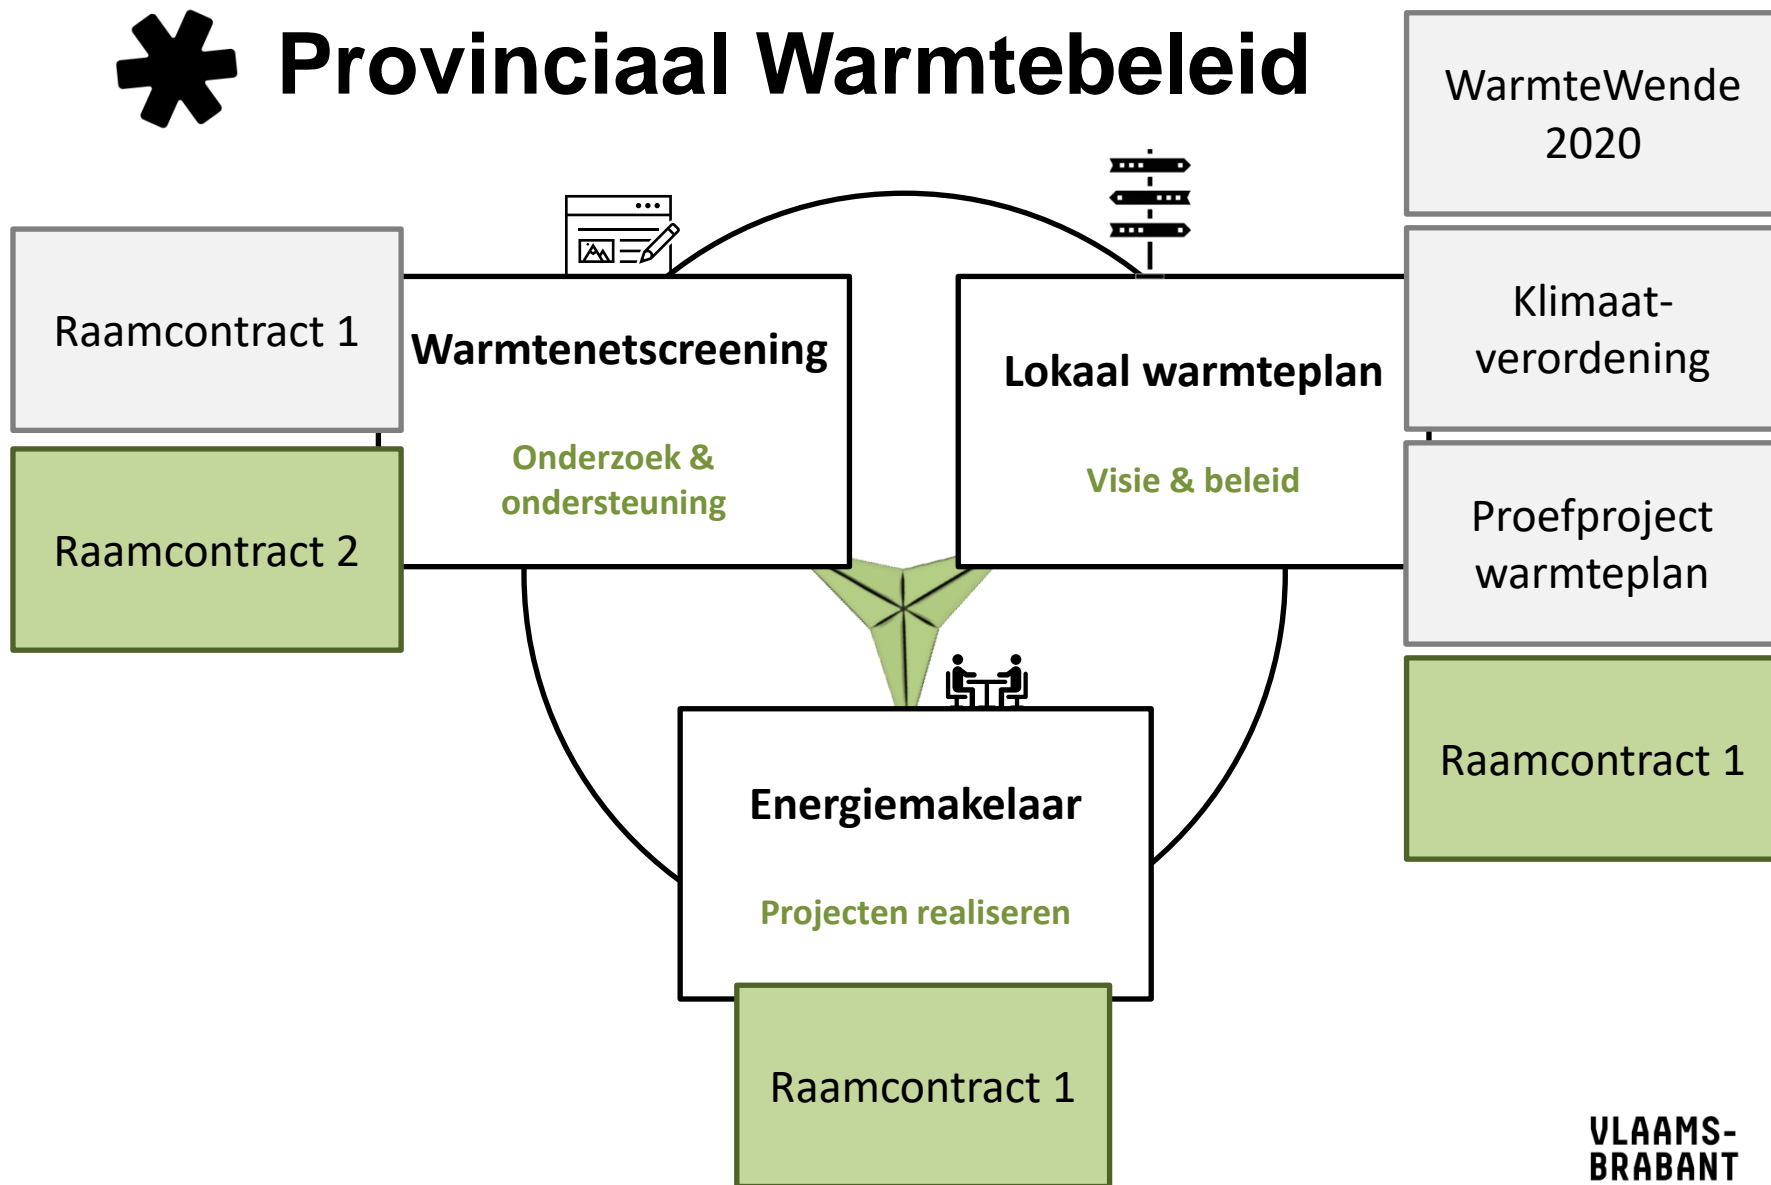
Provinciaal Warmtebeleid

WarmteWende 2020

Raamcontract 1

Raamcontract 2

Warmtenetscreening

Onderzoek & ondersteuning

Lokaal warmteplan

Visie & beleid

Klimaat-verordening

Proefproject warmteplan

Raamcontract 1

Energiemakelaar

Projecten realiseren

Raamcontract 1

VLAAMS-BRABANT